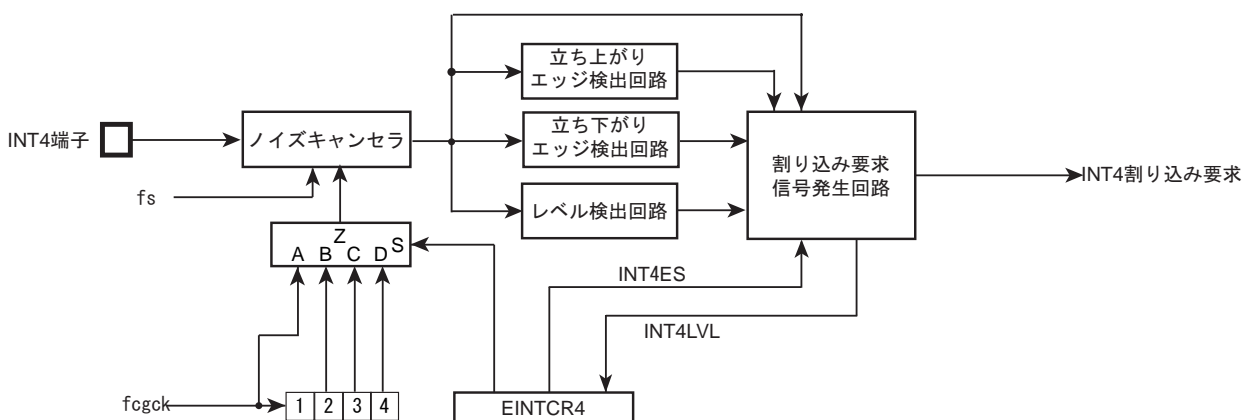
INT4端子

ノイズキャンセラ

fs

Z
A B C D S

fcgck

1 2 3 4

立ち上がり
エッジ検出回路

立ち下がり
エッジ検出回路

レベル検出回路

割り込み要求
信号発生回路

INT4割り込み要求

INT4ES

INT4LVL

EINTCR4